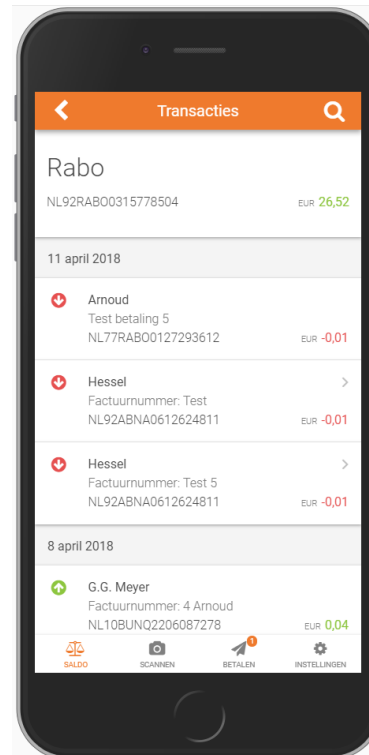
Transacties

Rabo

NL92RABO0315778504

EUR 26,52

11 april 2018

Arnoud
Test betaling 5
NL77RABO0127293612
EUR -0,01

Hessel
Factuurnummer: Test
NL92ABNA0612624811
EUR -0,01

Hessel
Factuurnummer: Test 5
NL92ABNA0612624811
EUR -0,01

8 april 2018

G.G. Meyer
Factuurnummer: 4 Arnoud
NL10BUNQ2206087278
EUR 0,04

SALDO
SCANNEN
1
BETALEN
INSTELLINGEN